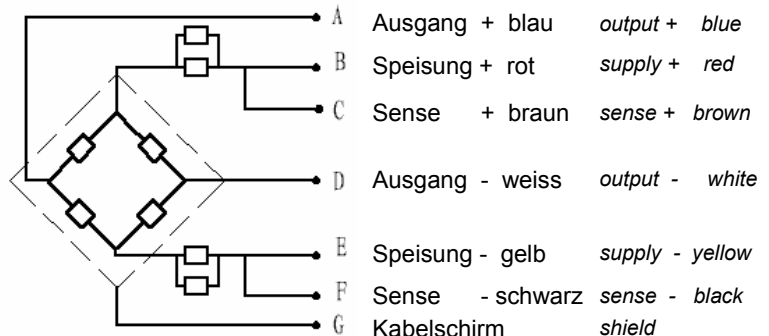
A Ausgang + blau *output + blue*
B Speisung + rot *supply + red*
C Sense + braun *sense + brown*
D Ausgang - weiss *output - white*
E Speisung - gelb *supply - yellow*
F Sense - schwarz *sense - black*
G Kabelschirm *shield*